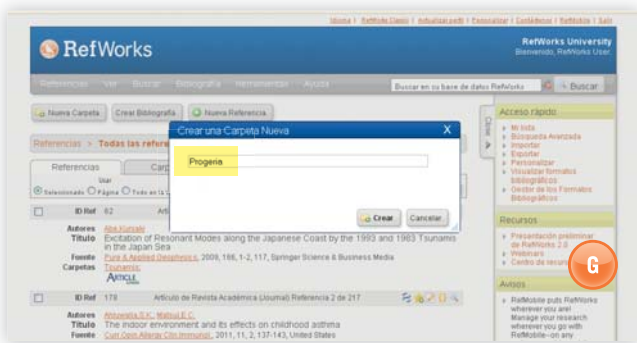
Idioma | RefWorks Clasic | Actualizar perfil | Personalizar | Contáctenos | RefMobile | Salir

RefWorks

RefWorks University
Bienvenido, RefWorks User.

Referencias Ver Buscar Bibliografía Herramientas Ayuda

Buscar en su base de datos RefWorks

Buscar

Nueva Carpeta Crear Bibliografía Nueva Referencia

Referencias > Todas las refere

Referencias Carp

Usar
Seleccionado Página Todo en la L

ID Ref 62 Artíc

Autores Abe,Kuniaki
Título Excitation of Resonant Modes along the Japanese Coast by the 1993 and 1983 Tsunamis in the Japan Sea
Fuente Pure & Applied Geophysics, 2009, 166, 1-2, 117, Springer Science & Business Media
Carpetas Tsunamis

ID Ref 178 Artículo de Revista Académica (Journal) Referencia 2 de 217

Autores Antonella,D.K.; Matsui,E.C.
Título The indoor environment and its effects on childhood asthma
Fuente Curr Opin Allergy Clin Immunol., 2011, 11, 2, 137-143, United States

Crear una Carpeta Nueva X

Progeria

Crear Cancelar

Cerrar

Acceso rápido
Mi lista
Búsqueda Avanzada
Importar
Exportar
Personalizar
Visualizar formatos bibliográficos
Gestor de los Formatos Bibliográficos

Recursos
Presentación preliminar de RefWorks 2.0
Webinars
Centro de recurs

Avisos
RefMobile puts RefWorks wherever you are! Manage your research wherever you go with RefMobile—on any

G